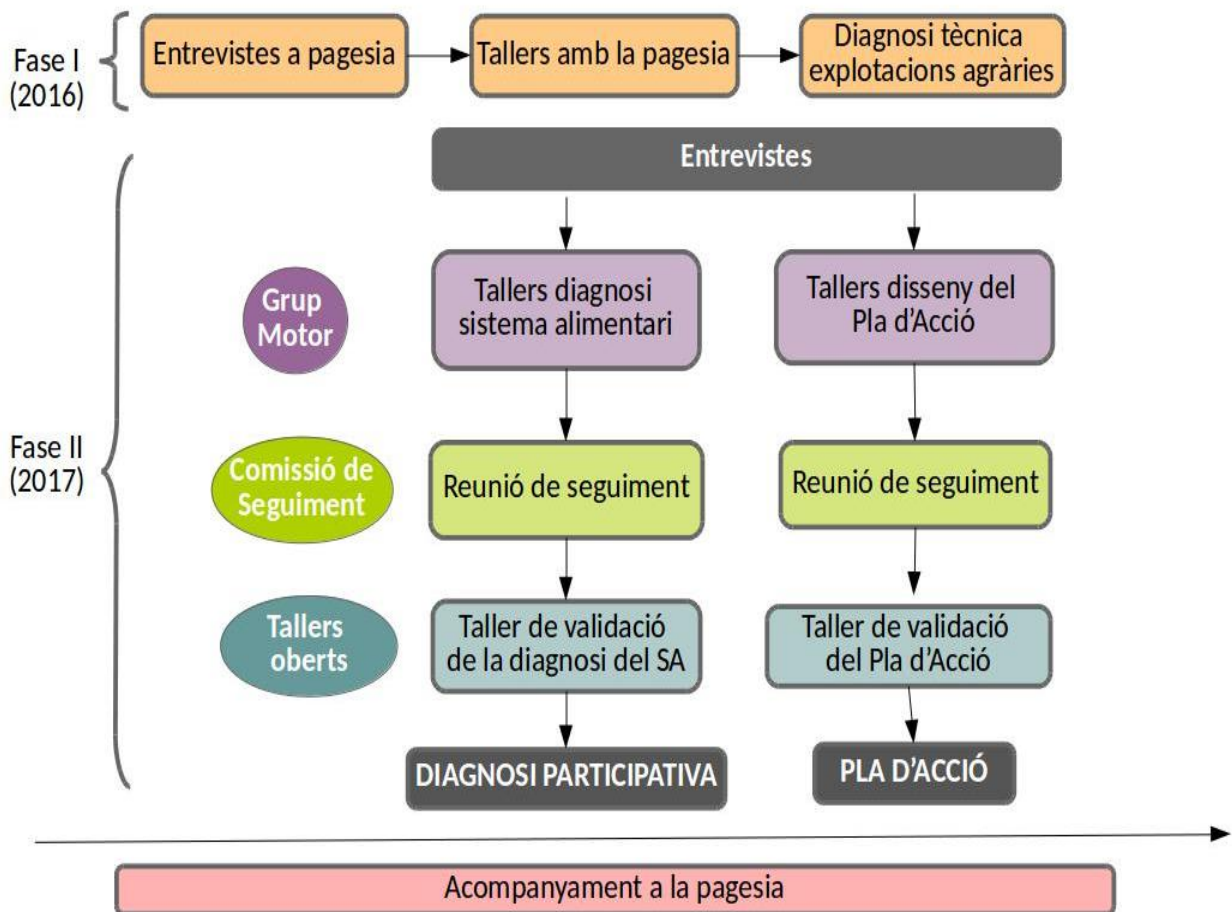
Fase I (2016)

Entrevistes a pagesia

Tallers amb la pagesia

Diagnosi tècnica explotacions agràries

Fase II (2017)

Entrevistes

Grup Motor

Tallers diagnosi sistema alimentari

Tallers disseny del Pla d'Acció

Comissió de Seguiment

Reunió de seguiment

Reunió de seguiment

Tallers oberts

Taller de validació de la diagnosi del SA

Taller de validació del Pla d'Acció

DIAGNOSI PARTICIPATIVA

PLA D'ACCIÓ

Acompanyament a la pagesia